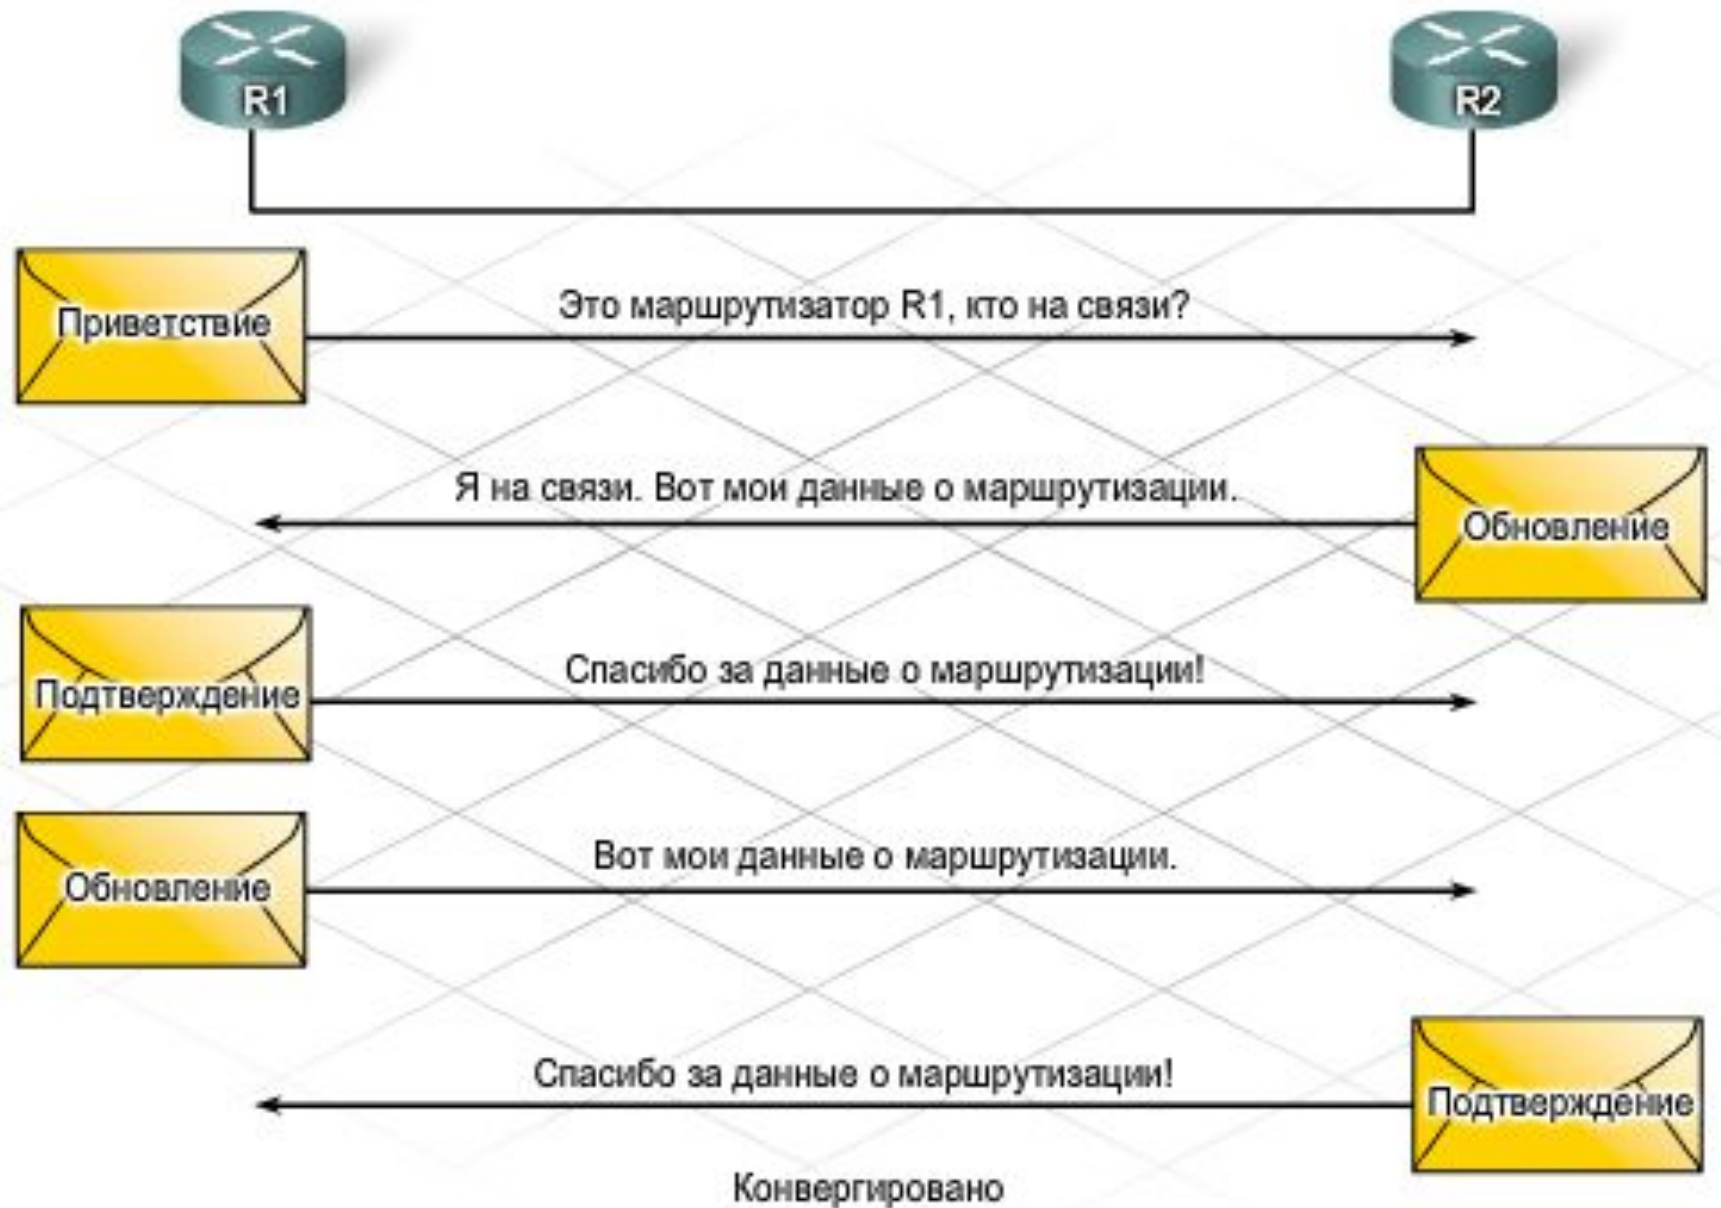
R1

R2

Приветствие

Это маршрутизатор R1, кто на связи?

Я на связи. Вот мои данные о маршрутизации.

Обновление

Подтверждение

Спасибо за данные о маршрутизации!

Обновление

Вот мои данные о маршрутизации.

Спасибо за данные о маршрутизации!

Подтверждение

Конвергировано